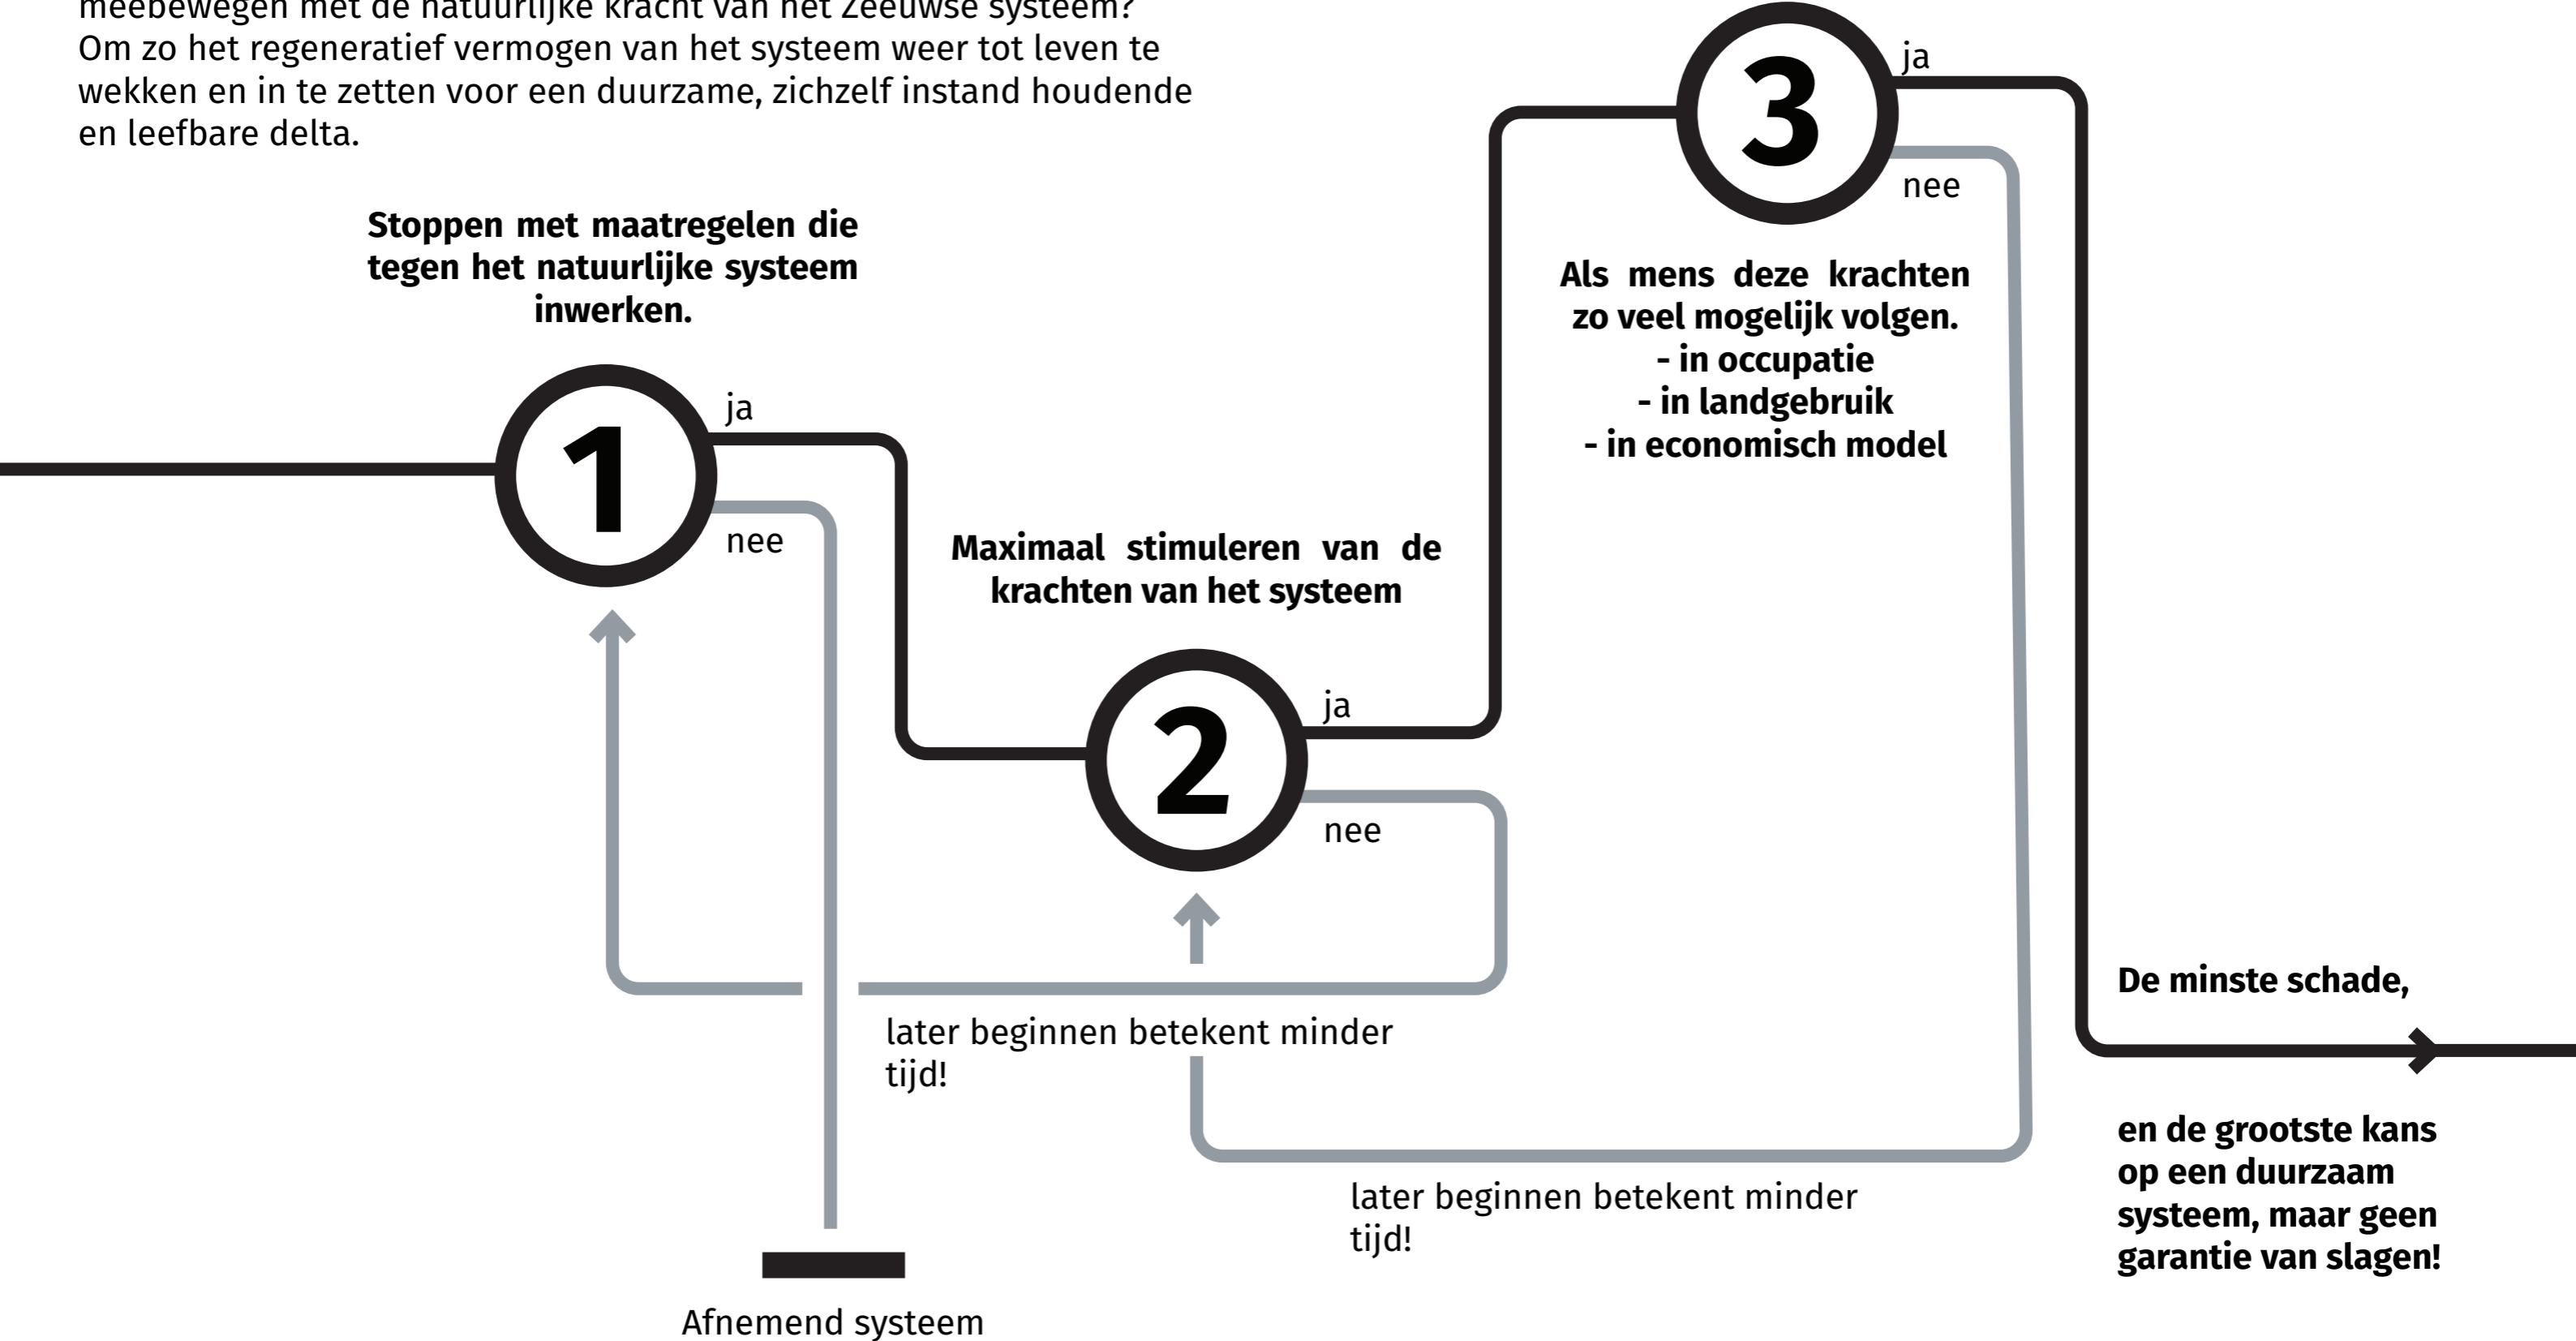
meebewegen met de natuurlijke kracht van het Zeeuwse systeem? Om zo het regeneratief vermogen van het systeem weer tot leven te wekken en in te zetten voor een duurzame, zichzelf instand houdende en leefbare delta.

Stoppen met maatregelen die tegen het natuurlijke systeem inwerken.

1

ja

nee

Maximaal stimuleren van de krachten van het systeem

2

ja

nee

3

ja

nee

Als mens deze krachten zo veel mogelijk volgen.
- in occupatie
- in landgebruik
- in economisch model

later beginnen betekent minder tijd!

later beginnen betekent minder tijd!

Afnemend systeem

De minste schade,

en de grootste kans op een duurzaam systeem, maar geen garantie van slagen!